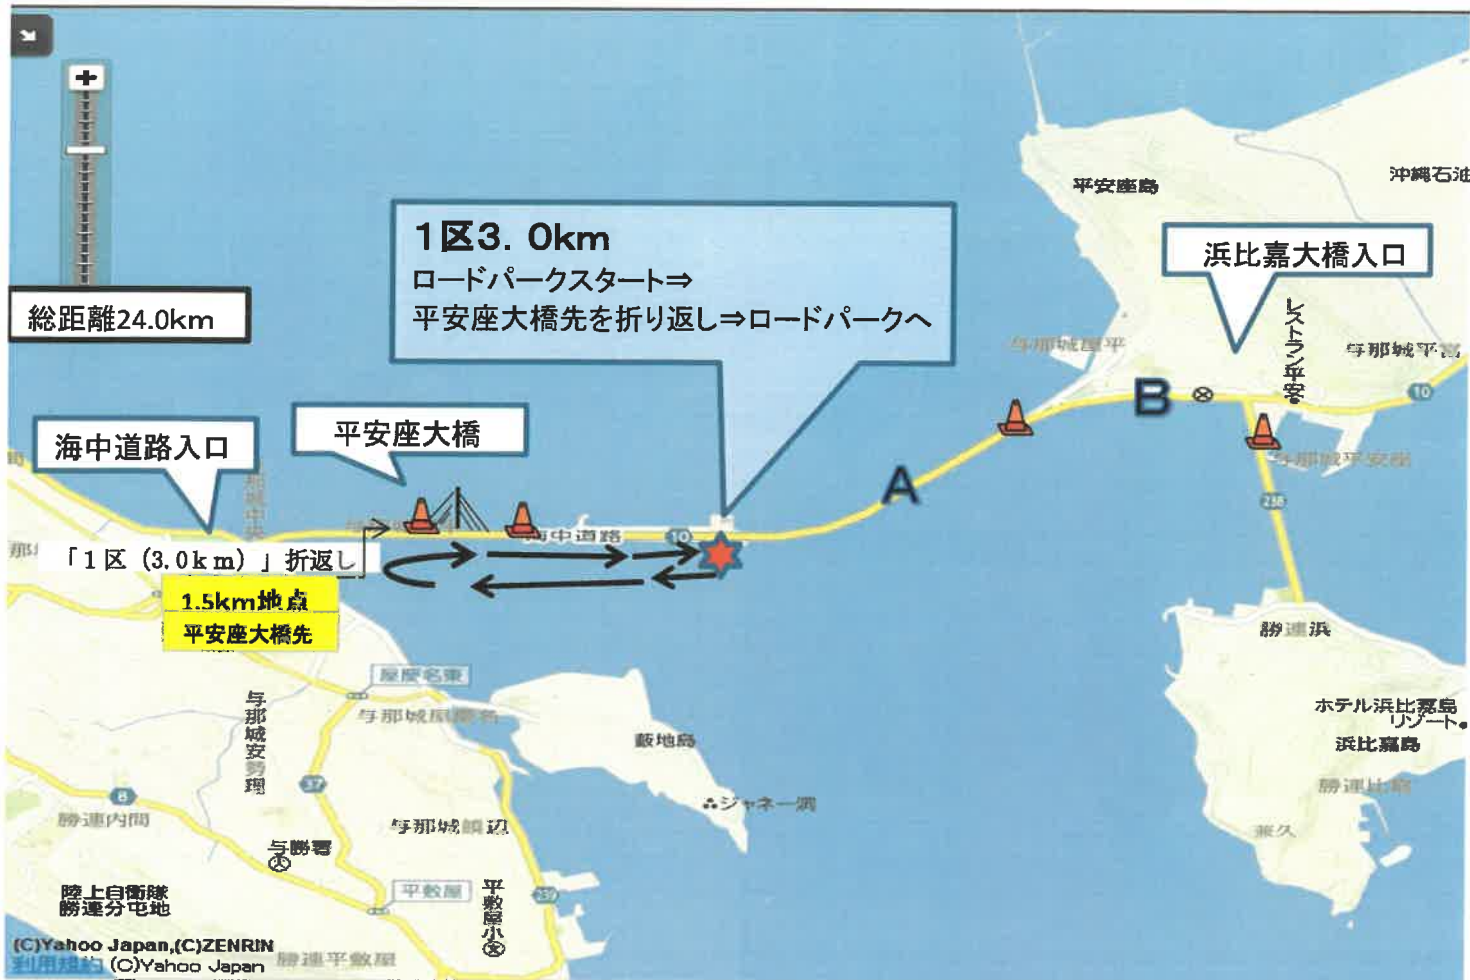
総距離24.0km

1区3. 0km
ロードパークスタート⇒
平安座大橋先を折り返し⇒ロードパークへ

浜比嘉大橋入口

海中道路入口

平安座大橋

「1区（3.0km）」折返し

1.5km地点
平安座大橋先

A

B

平安座島

沖縄石油

与那城屋平

与那城平安

レストラン平安

与那城平安名

海中道路

10

238

勝連浜

ホテル浜比嘉島リゾート

浜比嘉島

勝連比嘉

兼久

藪地島

ジャネー洞

屋慶名東

与那城屋慶名

与那城安勢理

37

8

勝連内間

与那城饒辺

与勝署

平敷屋

平敷屋小

陸上自衛隊
勝連分屯地

勝連平敷屋

(C)Yahoo Japan,(C)ZENRIN
利用規約 (C)Yahoo Japan